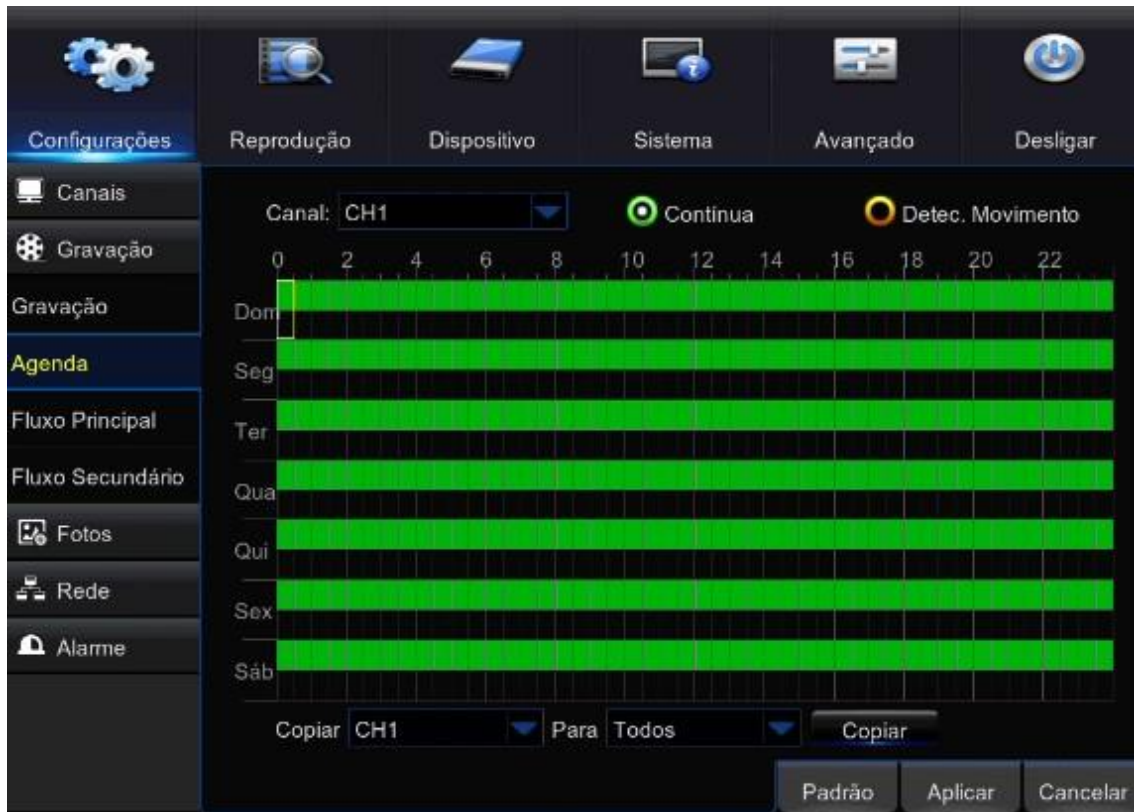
Configurações Reprodução Dispositivo Sistema Avançado Desligar

Canais
Gravação
Gravação
Agenda
Fluxo Principal
Fluxo Secundário
Fotos
Rede
Alarme

Canal: CH1
Contínua
Detec. Movimento

0 2 4 6 8 10 12 14 16 18 20 22

Dom
Seg
Ter
Qua
Qui
Sex
Sáb

Copiar CH1 Para Todos Copiar

Padrão Aplicar Cancelar